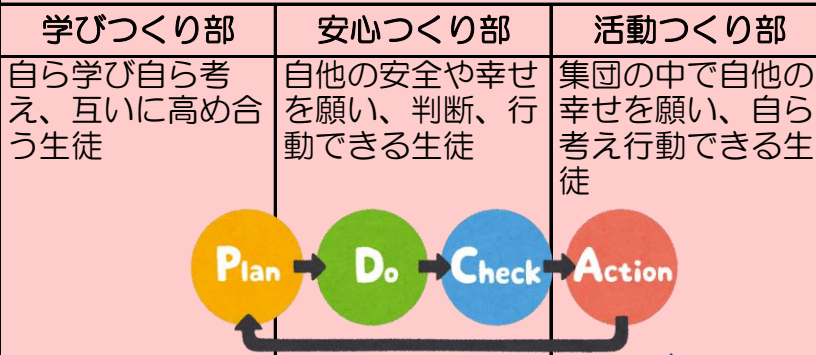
| 学びつくり部 | 安心つくり部 | 活動つくり部 |
|---|---|---|
| 自ら学び自ら考え、互いに高め合う生徒 | 自他の安全や幸せを願い、判断、行動できる生徒 | 集団の中で自他の幸せを願い、自ら考え行動できる生徒 |

Plan
Do
Check
Action